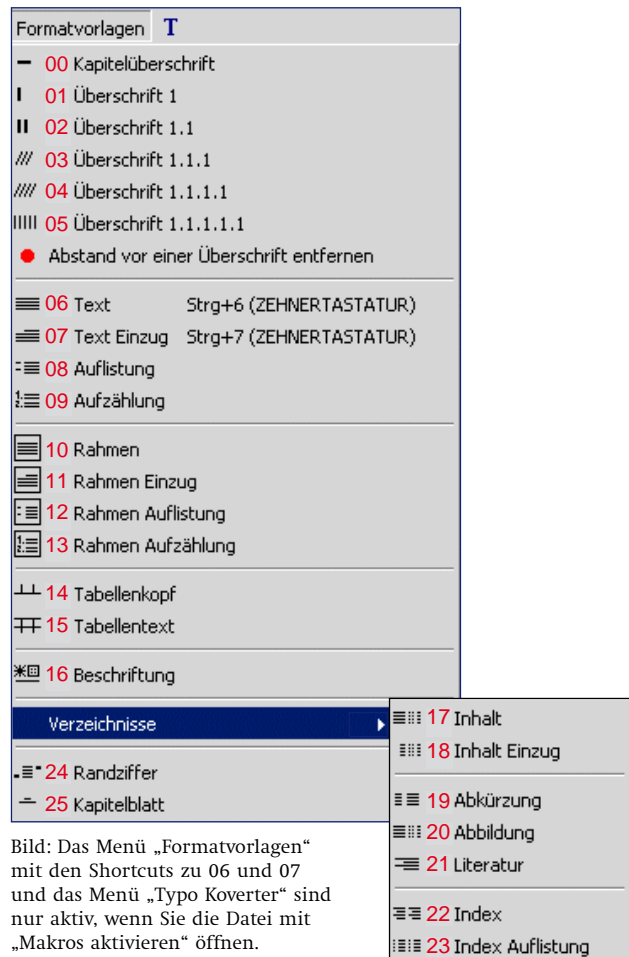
Formatvorlagen T

00 Kapitelüberschrift
01 Überschrift 1
02 Überschrift 1.1
03 Überschrift 1.1.1
04 Überschrift 1.1.1.1
05 Überschrift 1.1.1.1.1
Abstand vor einer Überschrift entfernen

06 Text Strg+6 (ZEHNERTASTATUR)
07 Text Einzug Strg+7 (ZEHNERTASTATUR)
08 Auflistung
09 Aufzählung

10 Rahmen
11 Rahmen Einzug
12 Rahmen Auflistung
13 Rahmen Aufzählung

14 Tabellenkopf
15 Tabellentext

16 Beschriftung

Verzeichnisse

24 Randziffer
25 Kapitelblatt

17 Inhalt
18 Inhalt Einzug

19 Abkürzung
20 Abbildung
21 Literatur

22 Index
23 Index Auflistung

Bild: Das Menü „Formatvorlagen" mit den Shortcuts zu 06 und 07 und das Menü „Typo Koverter" sind nur aktiv, wenn Sie die Datei mit „Makros aktivieren" öffnen.